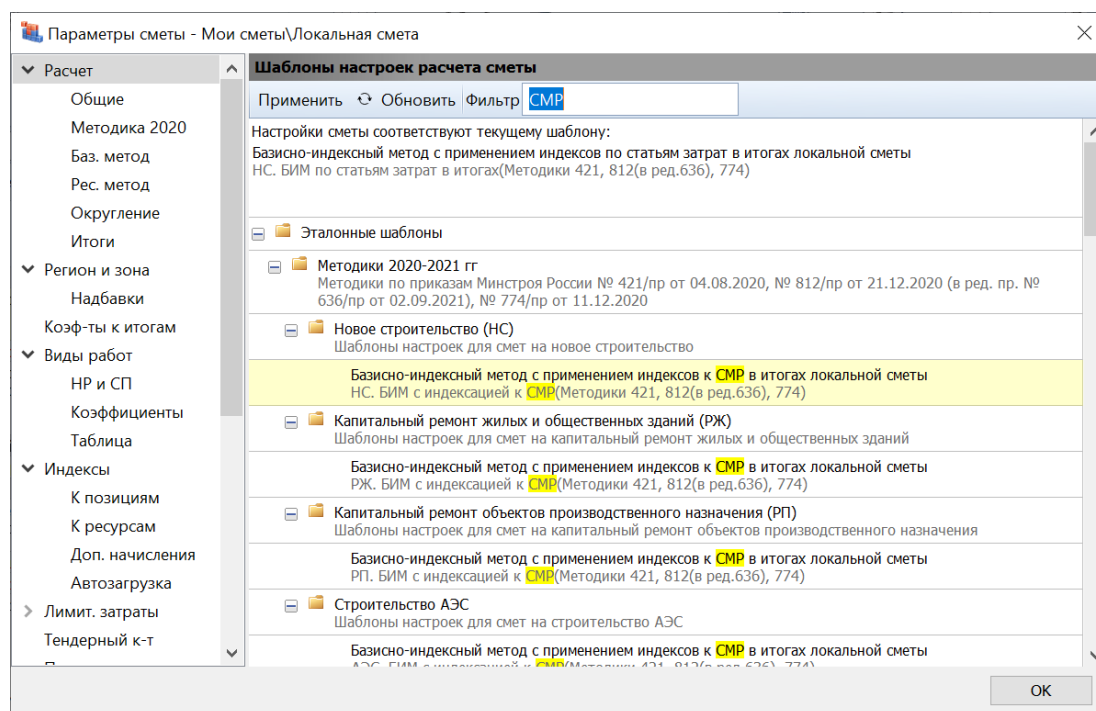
Параметры сметы - Мои сметы\Локальная смета

Расчет
Общие
Методика 2020
Баз. метод
Рес. метод
Округление
Итоги
Регион и зона
Надбавки
Коэф-ты к итогам
Виды работ
НР и СП
Коэффициенты
Таблица
Индексы
К позициям
К ресурсам
Доп. начисления
Автозагрузка
Лимит. затраты
Тендерный к-т
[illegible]

Шаблоны настроек расчета сметы
Применить Обновить Фильтр СМР

Настройки сметы соответствуют текущему шаблону:
Базисно-индексный метод с применением индексов по статьям затрат в итогах локальной сметы
НС. БИМ по статьям затрат в итогах(Методики 421, 812(в ред.636), 774)

Эталонные шаблоны
Методики 2020-2021 гг
Методики по приказам Минстроя России № 421/пр от 04.08.2020, № 812/пр от 21.12.2020 (в ред. пр. № 636/пр от 02.09.2021), № 774/пр от 11.12.2020
Новое строительство (НС)
Шаблоны настроек для смет на новое строительство
Базисно-индексный метод с применением индексов к СМР в итогах локальной сметы
НС. БИМ с индексацией к СМР(Методики 421, 812(в ред.636), 774)
Капитальный ремонт жилых и общественных зданий (РЖ)
Шаблоны настроек для смет на капитальный ремонт жилых и общественных зданий
Базисно-индексный метод с применением индексов к СМР в итогах локальной сметы
РЖ. БИМ с индексацией к СМР(Методики 421, 812(в ред.636), 774)
Капитальный ремонт объектов производственного назначения (РП)
Шаблоны настроек для смет на капитальный ремонт объектов производственного назначения
Базисно-индексный метод с применением индексов к СМР в итогах локальной сметы
РП. БИМ с индексацией к СМР(Методики 421, 812(в ред.636), 774)
Строительство АЭС
Шаблоны настроек для смет на строительство АЭС
Базисно-индексный метод с применением индексов к СМР в итогах локальной сметы
АЭС. БИМ с индексацией к СМР(Методики 421, 812(в ред.636), 774)

ОК